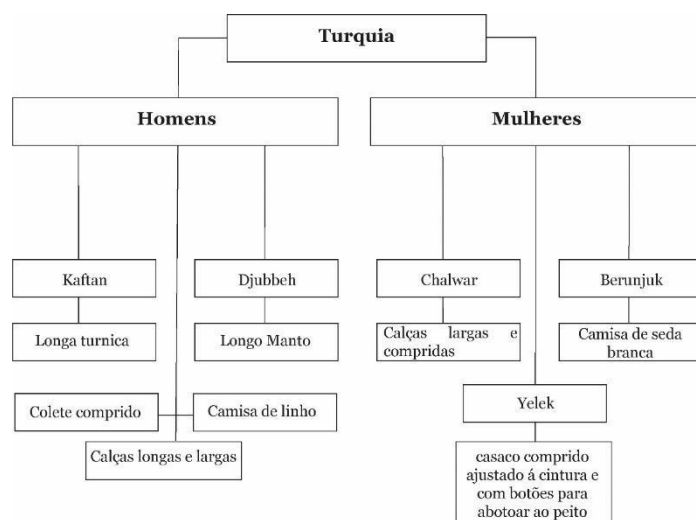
Turquia

Homens

Mulheres

Kaftan

Longa turnica

Djubbeh

Longo Manto

Colete comprido

Camisa de linho

Calças longas e largas

Chalwar

Calças largas e compridas

Berunjuk

Camisa de seda branca

Yelek

casaco comprido ajustado á cintura e com botões para abotoar ao peito